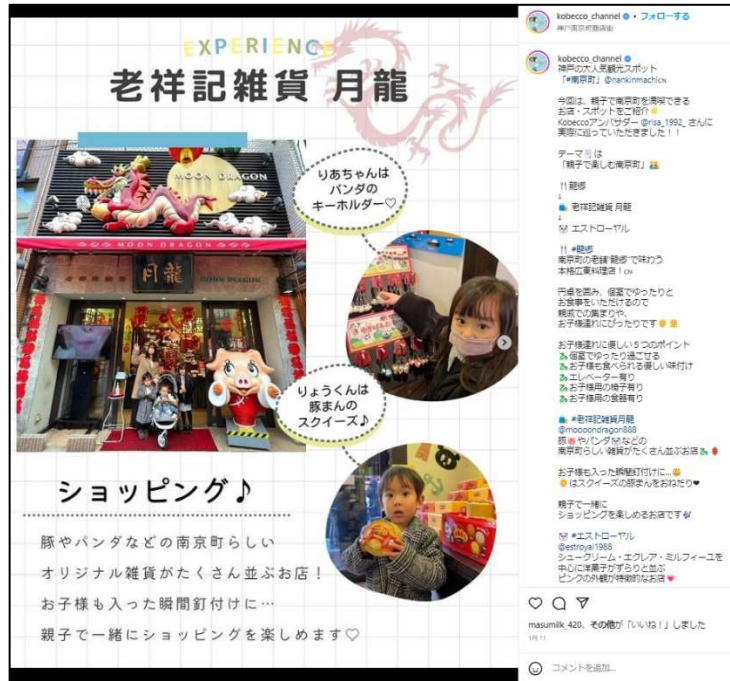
EXPERIENCE

老祥記雑貨 月龍

MOON DRAGON

MOON DRAGON

月龍

MOON DRAGON

りあちゃんはパンダのキーホルダー♡

りょうくんは豚まんのスクイーズ♪

ショッピング♪

豚やパンダなどの南京町らしいオリジナル雑貨がたくさん並ぶお店！お子様も入った瞬間釘付けに…親子で一緒にショッピングを楽しめます♡

kobecco_channel • フォローする
神戸南京町商店街

kobecco_channel
神戸の大人気観光スポット「#南京町」@nankinmachicn

今回は、親子で南京町を満喫できるお店・スポットをご紹介！
Kobeccoアンバサダー @risa_1992_ さんに実際に巡っていただきました！！

テーマは「親子で楽しむ南京町」

!! 暖谷
↓
老祥記雑貨 月龍
↓
エストローヤル

!! #暖谷
南京町の老舗「暖谷」で味わう本格広東料理店！cn

円卓を囲み、個室でゆったりとお食事をいただけるので親戚での集まりや、お子様連れにぴったりです

お子様連れに優しい５つのポイント
個室でゆったり過ごせる
お子様も食べられる優しい味付け
エレベーター有り
お子様用の椅子有り
お子様用の食器有り

#老祥記雑貨月龍
@moooondragon888
豚やパンダなどの南京町らしい雑貨がたくさん並ぶお店

お子様も入った瞬間釘付けに…
はスクイーズの豚まんをおねだり

親子で一緒にショッピングを楽しめるお店です

#エストローヤル
@estroyal1968
シュークリーム・エクレア・ミルフィーユを中心に洋菓子がずらりと並ぶピンクの外観が特徴的なお店

masumilk_420、その他が「いいね！」しました
1月11

コメントを追加...